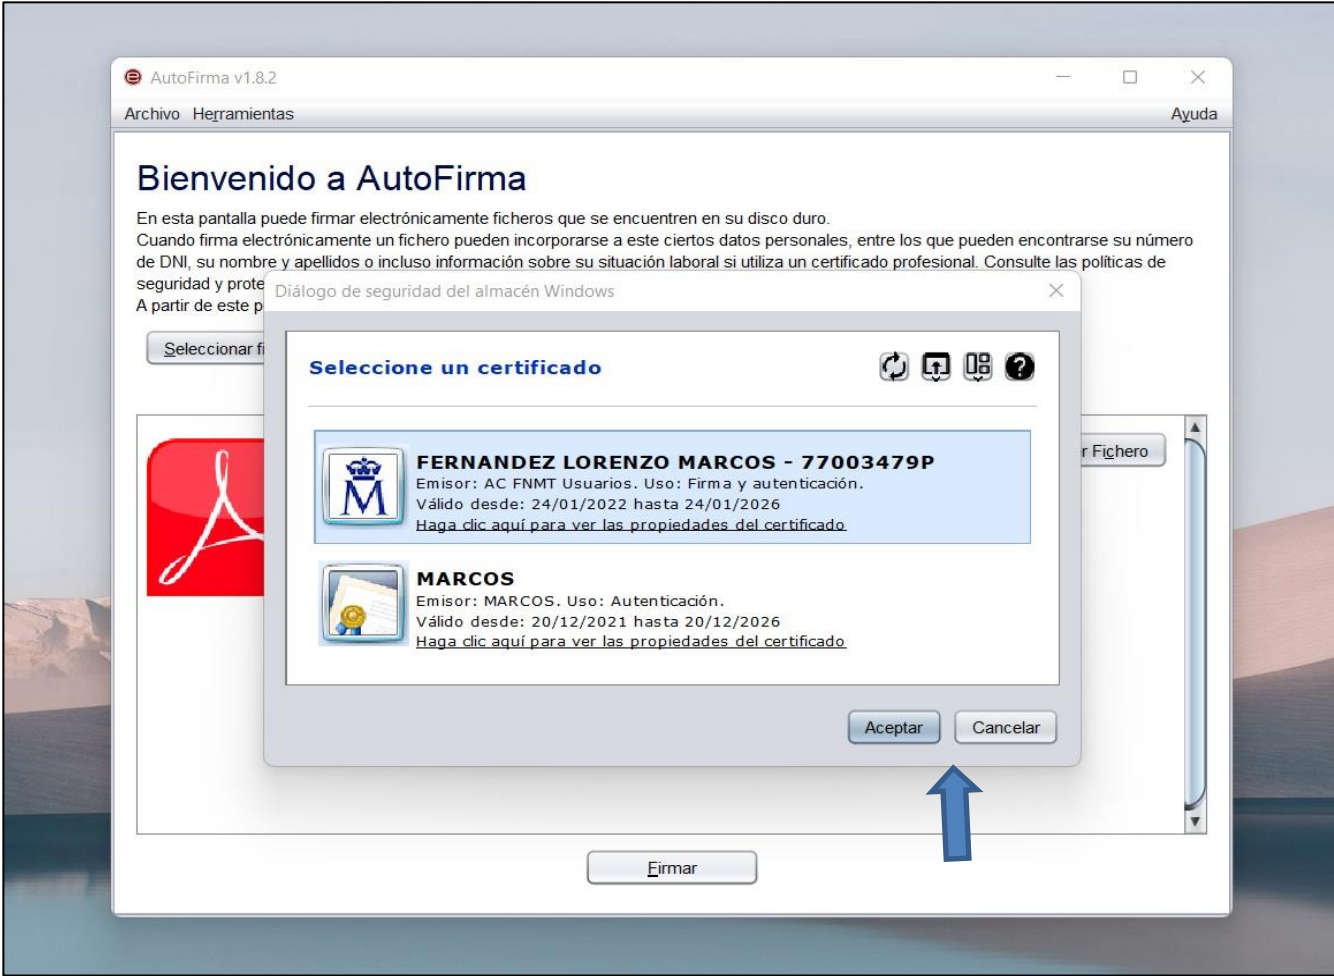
AutoFirma v1.8.2

Archivo Herramientas Ayuda

Bienvenido a AutoFirma

En esta pantalla puede firmar electrónicamente ficheros que se encuentren en su disco duro.
Cuando firma electrónicamente un fichero pueden incorporarse a este ciertos datos personales, entre los que pueden encontrarse su número de DNI, su nombre y apellidos o incluso información sobre su situación laboral si utiliza un certificado profesional. Consulte las políticas de seguridad y prote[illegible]
A partir de este p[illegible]

Seleccionar fi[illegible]

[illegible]r Fichero

Diálogo de seguridad del almacén Windows

Seleccione un certificado

FERNANDEZ LORENZO MARCOS - 77003479P
Emisor: AC FNMT Usuarios. Uso: Firma y autenticación.
Válido desde: 24/01/2022 hasta 24/01/2026
Haga clic aquí para ver las propiedades del certificado

MARCOS
Emisor: MARCOS. Uso: Autenticación.
Válido desde: 20/12/2021 hasta 20/12/2026
Haga clic aquí para ver las propiedades del certificado

Aceptar Cancelar

Firmar